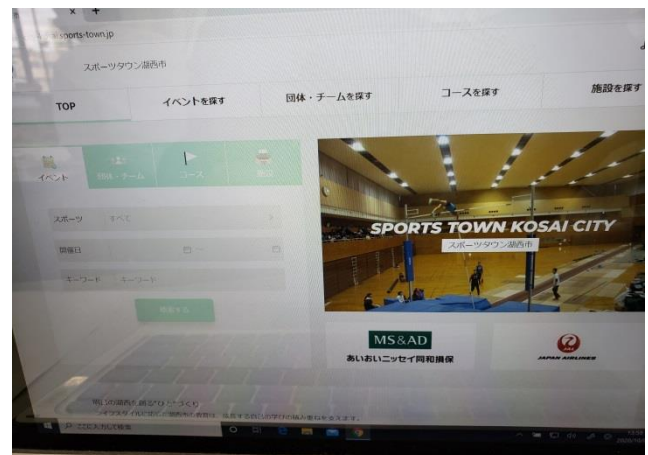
sports-town.jp

スポーツタウン湖西市

TOP

イベントを探す

団体・チームを探す

コースを探す

施設を探す

イベント

団体・チーム

コース

施設

スポーツ　すべて

開催日

キーワード　キーワード

検索する

SPORTS TOWN KOSAI CITY

スポーツタウン湖西市

MS&AD

あいおいニッセイ同和損保

JAPAN AIRLINES

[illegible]

ここに入力して検索